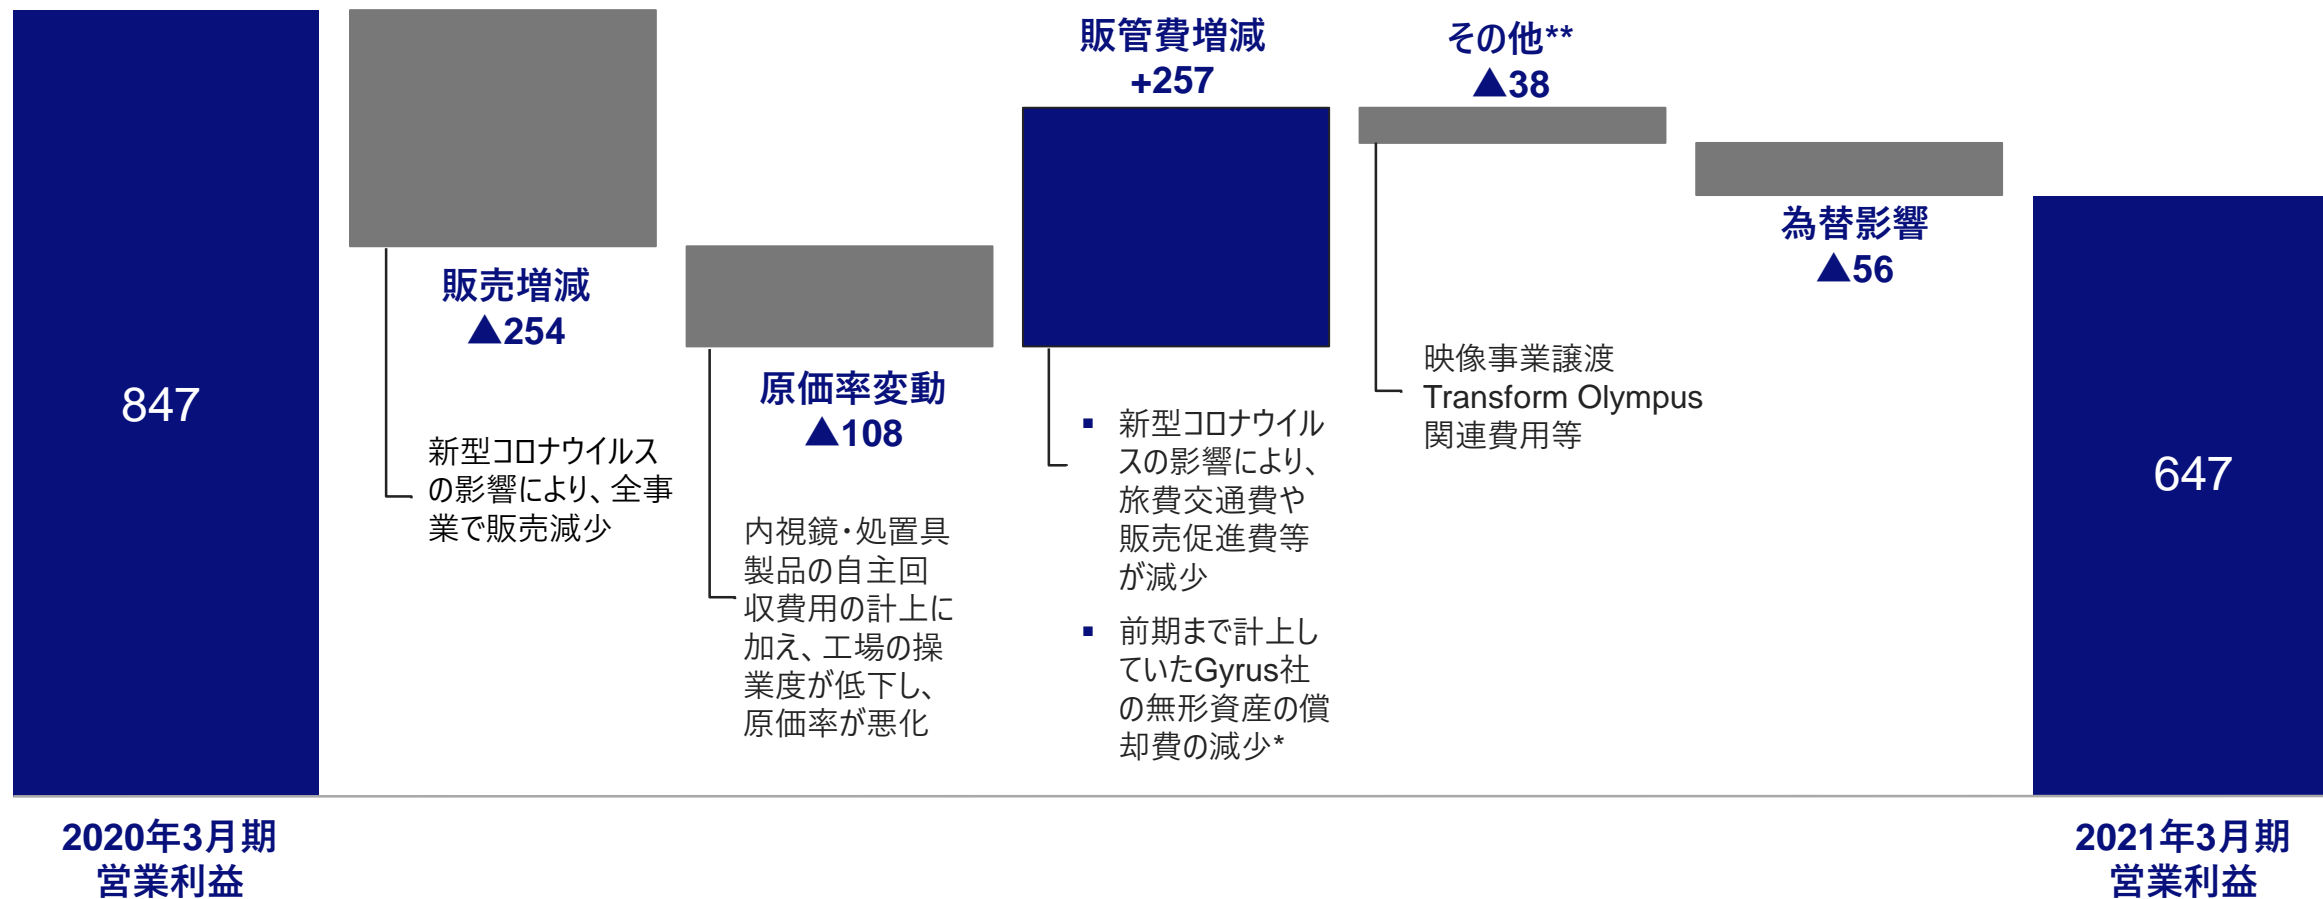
847

販売増減
▲254

新型コロナウイルスの影響により、全事業で販売減少

原価率変動
▲108

内視鏡・処置具製品の自主回収費用の計上に加え、工場の操業度が低下し、原価率が悪化

販管費増減
+257

▪ 新型コロナウイルスの影響により、旅費交通費や販売促進費等が減少

▪ 前期まで計上していたGyrus社の無形資産の償却費の減少*

その他**
▲38

映像事業譲渡
Transform Olympus
関連費用等

為替影響
▲56

647

2020年3月期
営業利益

2021年3月期
営業利益